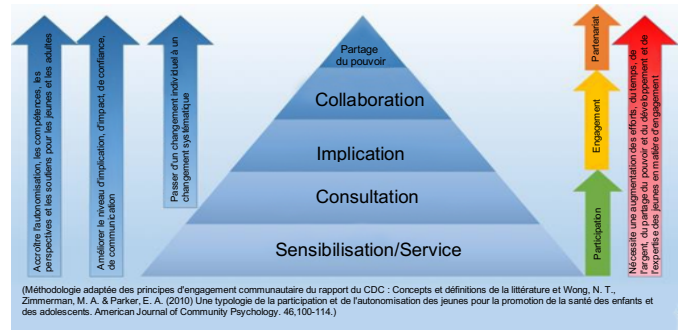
Accroître l'autonomisation, les compétences, les perspectives et les soutiens pour les jeunes et les adultes

Améliorer le niveau d'implication, d'impact, de confiance, de communication

Passer d'un changement individuel à un changement systématique

Partage du pouvoir

Collaboration

Implication

Consultation

Sensibilisation/Service

Partenariat

Engagement

Participation

Nécessite une augmentation des efforts, du temps, de l'argent, du partage du pouvoir et du développement et de l'expertise des jeunes en matière d'engagement.

(Méthodologie adaptée des principes d'engagement communautaire du rapport du CDC : Concepts et définitions de la littérature et Wong, N. T., Zimmerman, M. A. & Parker, E. A. (2010) Une typologie de la participation et de l'autonomisation des jeunes pour la promotion de la santé des enfants et des adolescents. American Journal of Community Psychology. 46,100-114.)